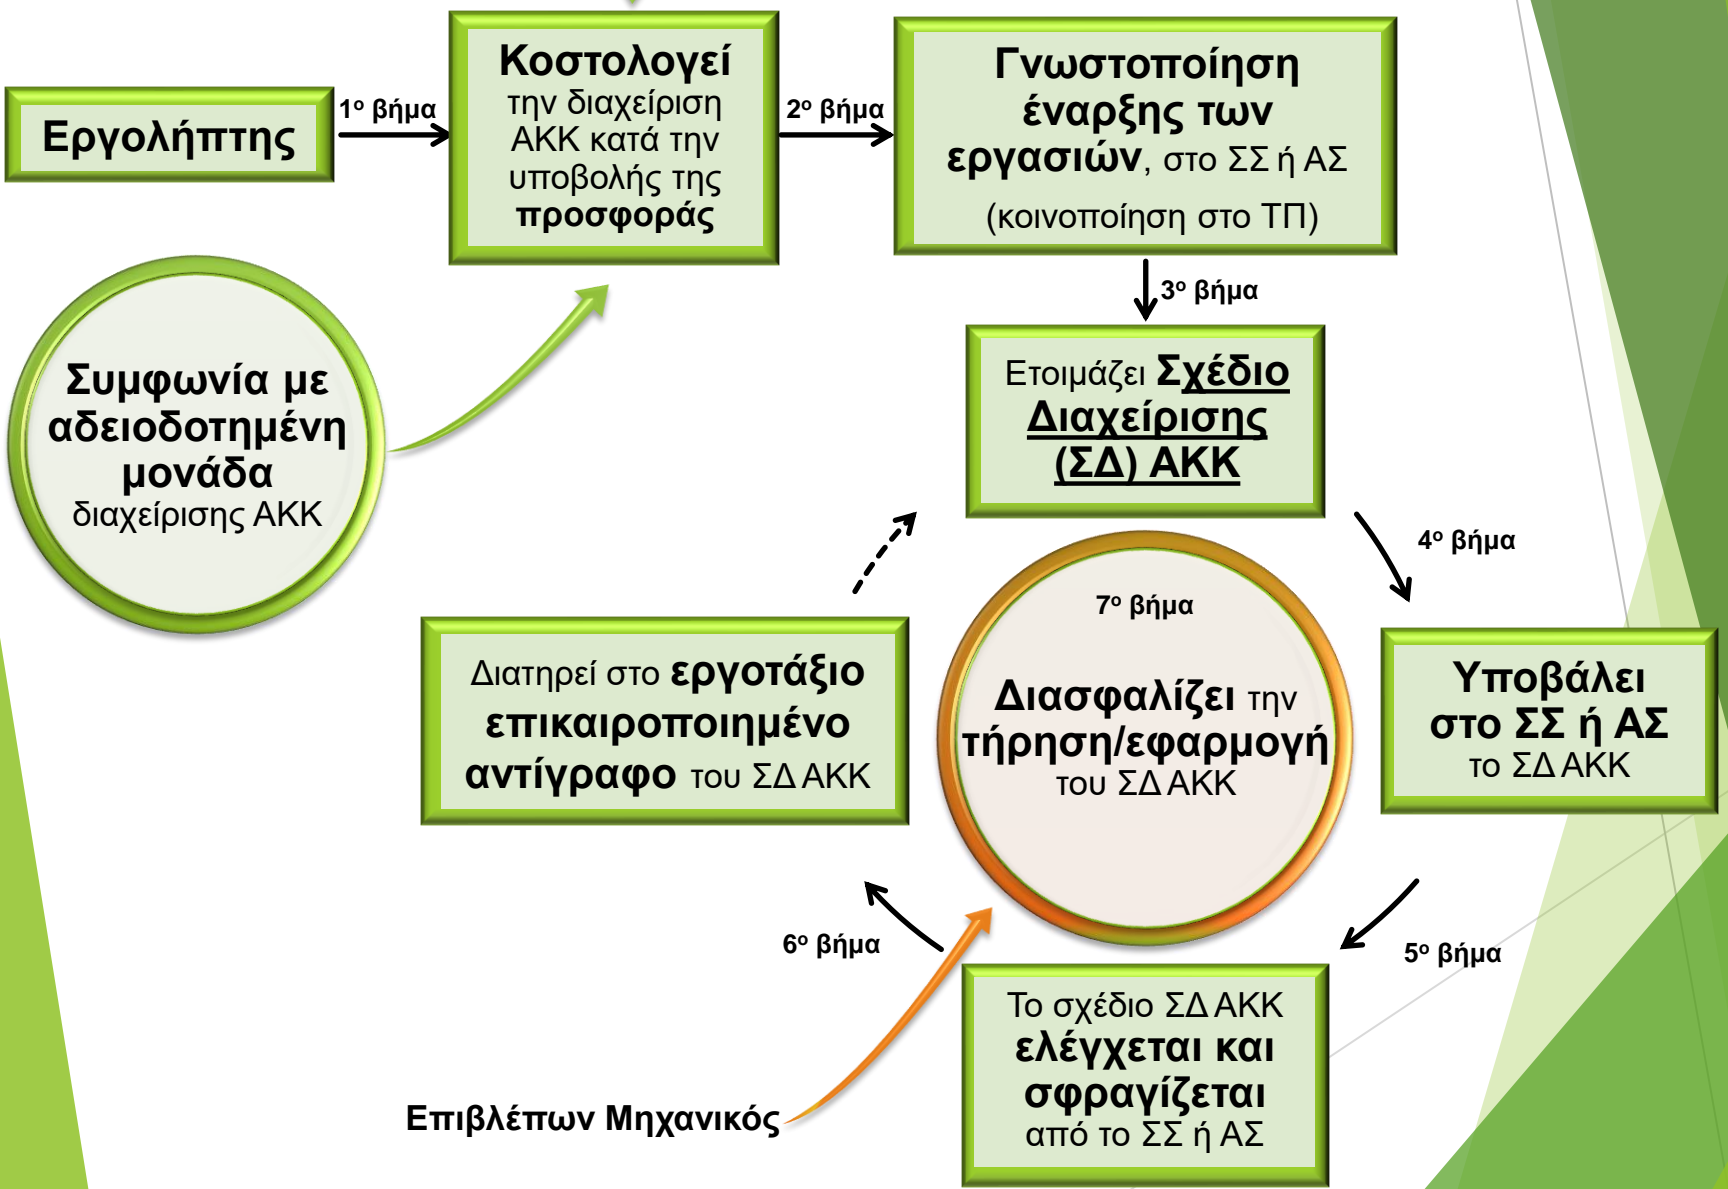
Εργολήπτης

1ο βήμα

Κοστολογεί την διαχείριση ΑΚΚ κατά την υποβολής της προσφοράς

2ο βήμα

Γνωστοποίηση έναρξης των εργασιών, στο ΣΣ ή ΑΣ (κοινοποίηση στο ΤΠ)

3ο βήμα

Ετοιμάζει Σχέδιο Διαχείρισης (ΣΔ) ΑΚΚ

Συμφωνία με αδειοδοτημένη μονάδα διαχείρισης ΑΚΚ

4ο βήμα

Υποβάλει στο ΣΣ ή ΑΣ το ΣΔ ΑΚΚ

7ο βήμα

Διασφαλίζει την τήρηση/εφαρμογή του ΣΔ ΑΚΚ

Διατηρεί στο εργοτάξιο επικαιροποιημένο αντίγραφο του ΣΔ ΑΚΚ

5ο βήμα

6ο βήμα

Το σχέδιο ΣΔ ΑΚΚ ελέγχεται και σφραγίζεται από το ΣΣ ή ΑΣ

Επιβλέπων Μηχανικός